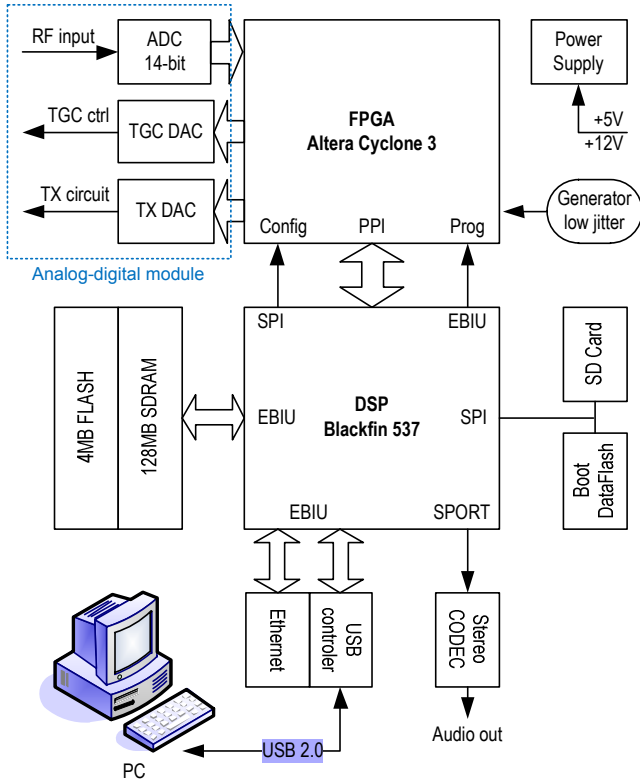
RF input
ADC
14-bit
TGC ctrl
TGC DAC
TX circuit
TX DAC
Analog-digital module
FPGA
Altera Cyclone 3
Config
PPI
Prog
Power
Supply
+5V
+12V
Generator
low jitter
SPI
EBIU
4MB FLASH
128MB SDRAM
EBIU
DSP
Blackfin 537
SPI
SD Card
Boot
DataFlash
EBIU
SPORT
Ethernet
USB
controler
Stereo
CODEC
Audio out
USB 2.0
PC